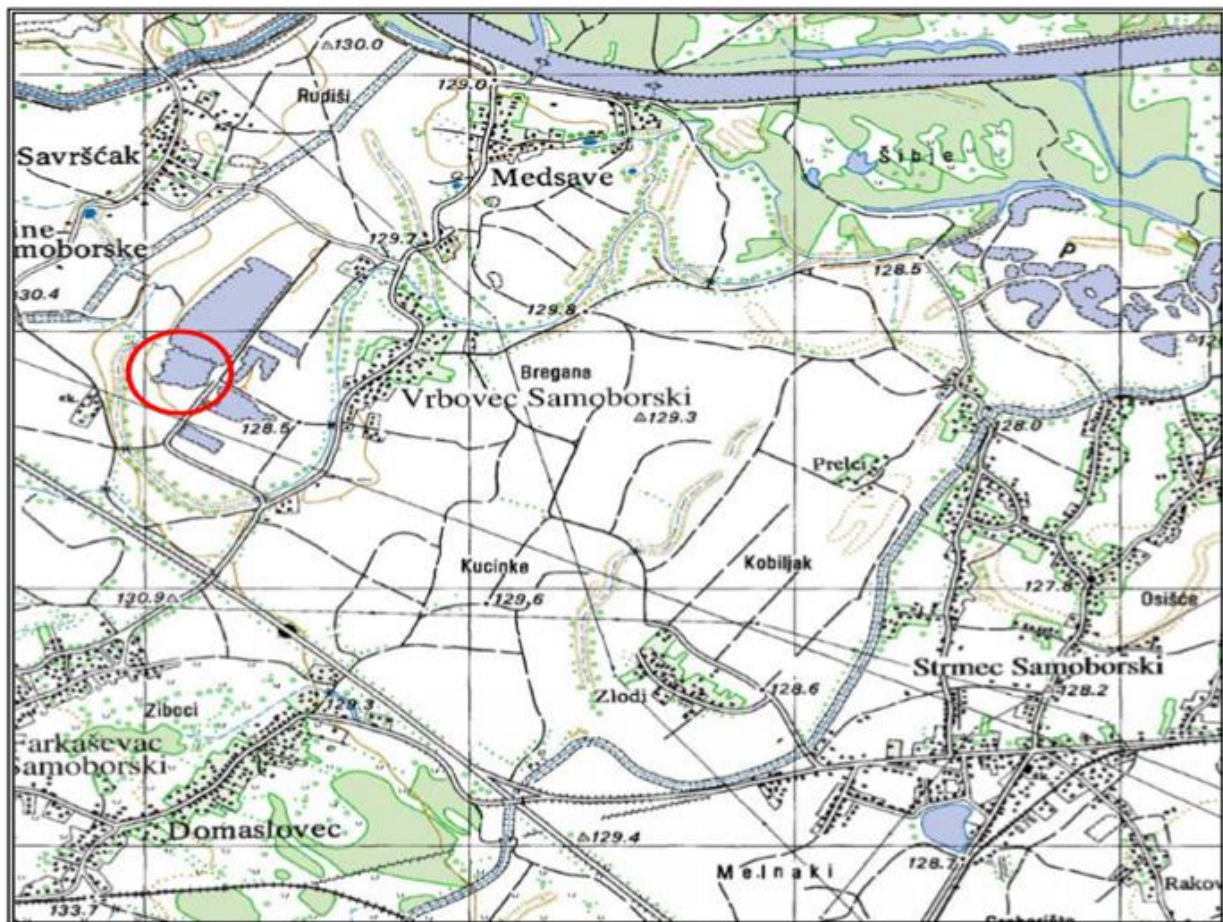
△130.0
Rupiši
129.0
Savršćak
Medsave
Šibje
ine-
moborske
129.7
128.5
P
30.4
129.8
Bregana
Vrbovec Samoborski
△129.3
128.5
128.0
Prelci
Kucinke
Kobiljak
130.9△
129.6
127.8
Osišće
Strmec Samoborski
Zlodi
128.6
128.2
Ziboci
129.3
Farkaševac
Samoborski
Domaslovec
△129.4
Melnaki
128.7
Rakov
133.7